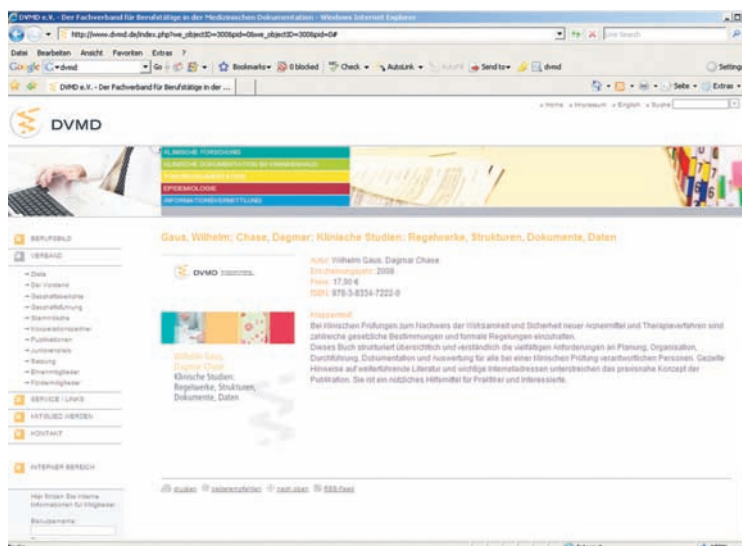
DVMD e.V. - Der Fachverband für Berufstätige in der Medizinischen Dokumentation - Windows Internet Explorer

http://www.dvmd.de/index.php?we_objectID=300&pid=0&we_objectID=300&pid=0#

Live Search

Datei Bearbeiten Ansicht Favoriten Extras ?

Google dvmd Go Bookmarks 0 blocked Check AutoLink AutoFill Send to dvmd Settings

DVMD e.V. - Der Fachverband für Berufstätige in der ...

Seite Extras

» Home » Impressum » English » Suche

DVMD

KLINISCHE FORSCHUNG
KLINISCHE DOKUMENTATION IM KRANKENHAUS
TUMORDOKUMENTATION
EPIDEMIOLOGIE
INFORMATIONSVERMITTLUNG

BERUFSBILD
VERBAND
» Ziele
» Der Vorstand
» Geschäftsberichte
» Geschäftsführung
» Stammtische
» Kooperationspartner
» Publikationen
» Jurorenkreis
» Satzung
» Ehrenmitglieder
» Fördermitglieder
SERVICE / LINKS
MITGLIED WERDEN
KONTAKT

INTERNER BEREICH
Hier finden Sie interne Informationen für Mitglieder
Benutzername

Gaus, Wilhelm; Chase, Dagmar: Klinische Studien: Regelwerke, Strukturen, Dokumente, Daten

DVMD

Wilhelm Gaus, Dagmar Chase
Klinische Studien: Regelwerke, Strukturen, Dokumente, Daten

Autor: Wilhelm Gaus, Dagmar Chase
Erscheinungsjahr: 2008
Preis: 17,90 €
ISBN: 978-3-8334-7222-0

Kurzportrait
Bei klinischen Prüfungen zum Nachweis der Wirksamkeit und Sicherheit neuer Arzneimittel und Therapieverfahren sind zahlreiche gesetzliche Bestimmungen und formale Regelungen einzuhalten.
Dieses Buch strukturiert übersichtlich und verständlich die vielfältigen Anforderungen an Planung, Organisation, Durchführung, Dokumentation und Auswertung für alle bei einer klinischen Prüfung verantwortlichen Personen. Gezielte Hinweise auf weiterführende Literatur und wichtige Internetadressen unterstreichen das praxisnahe Konzept der Publikation. Sie ist ein nützliches Hilfsmittel für Praktiker und Interessierte.

drucken weiterempfehlen nach oben RSS-Feed